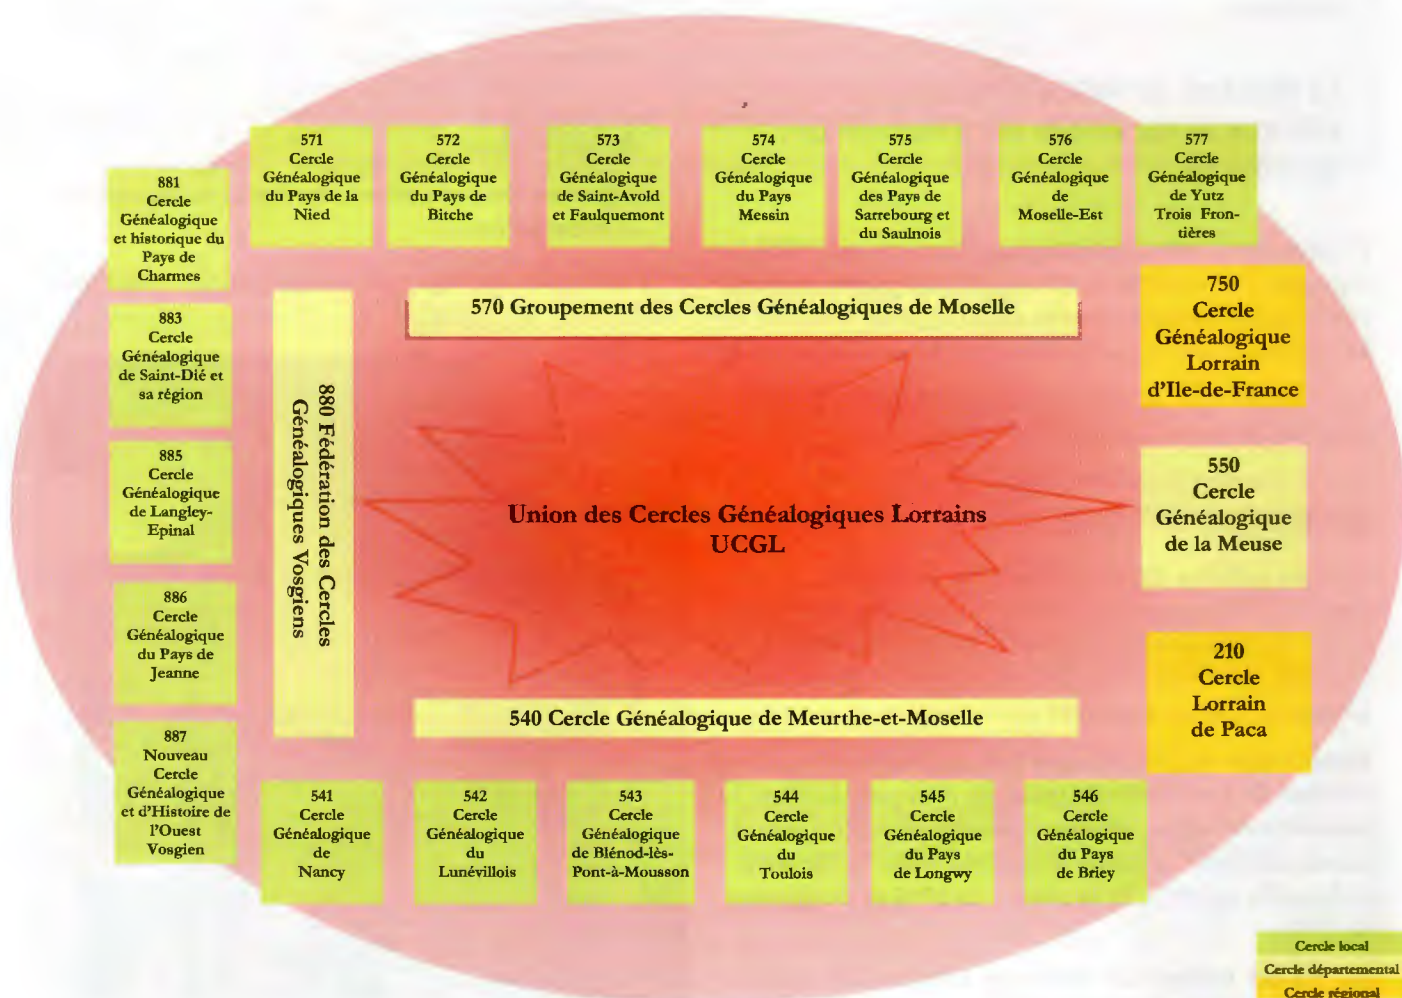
571
Cercle
Généalogique
du Pays de la
Nied

572
Cercle
Généalogique
du Pays de
Bitche

573
Cercle
Généalogique
de Saint-Avold
et Faulquemont

574
Cercle
Généalogique
du Pays
Messin

575
Cercle
Généalogique
des Pays de
Sarrebourg et
du Saulnois

576
Cercle
Généalogique
de
Moselle-Est

577
Cercle
Généalogique
de Yutz
Trois Frontières

881
Cercle
Généalogique
et historique du
Pays de
Charmes

883
Cercle
Généalogique
de Saint-Dié et
sa région

885
Cercle
Généalogique
de Langley-
Epinal

886
Cercle
Généalogique
du Pays de
Jeanne

887
Nouveau
Cercle
Généalogique
et d'Histoire de
l'Ouest
Vosgien

880 Fédération des Cercles Généalogiques Vosgiens

570 Groupement des Cercles Généalogiques de Moselle

Union des Cercles Généalogiques Lorrains
UCGL

540 Cercle Généalogique de Meurthe-et-Moselle

750
Cercle
Généalogique
Lorrain
d'Ile-de-France

550
Cercle
Généalogique
de la Meuse

210
Cercle
Lorrain
de Paca

541
Cercle
Généalogique
de
Nancy

542
Cercle
Généalogique
du
Lunévillois

543
Cercle
Généalogique
de Blénod-lès-
Pont-à-Mousson

544
Cercle
Généalogique
du
Toulois

545
Cercle
Généalogique
du Pays
de Longwy

546
Cercle
Généalogique
du Pays
de Briey

Cercle local
Cercle départemental
Cercle régional